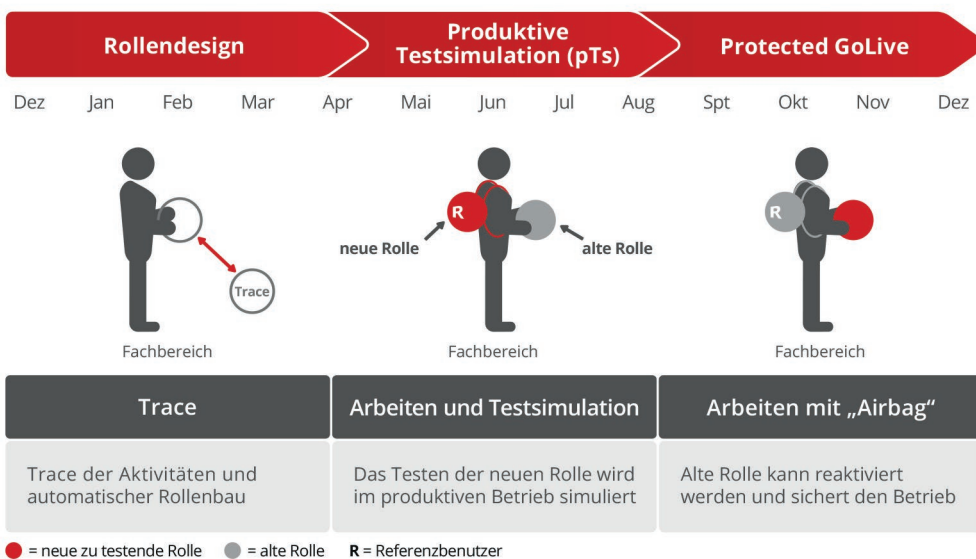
Rollendesign

Produktive Testsimulation (pTs)

Protected GoLive

Dez Jan Feb Mar Apr Mai Jun Jul Aug Spt Okt Nov Dez

Trace

Fachbereich

R

neue Rolle

alte Rolle

Fachbereich

R

Fachbereich

| Trace | Arbeiten und Testsimulation | Arbeiten mit „Airbag“ |
|---|---|---|
| Trace der Aktivitäten und automatischer Rollenbau | Das Testen der neuen Rolle wird im produktiven Betrieb simuliert | Alte Rolle kann reaktiviert werden und sichert den Betrieb |

= neue zu testende Rolle = alte Rolle **R** = Referenzbenutzer